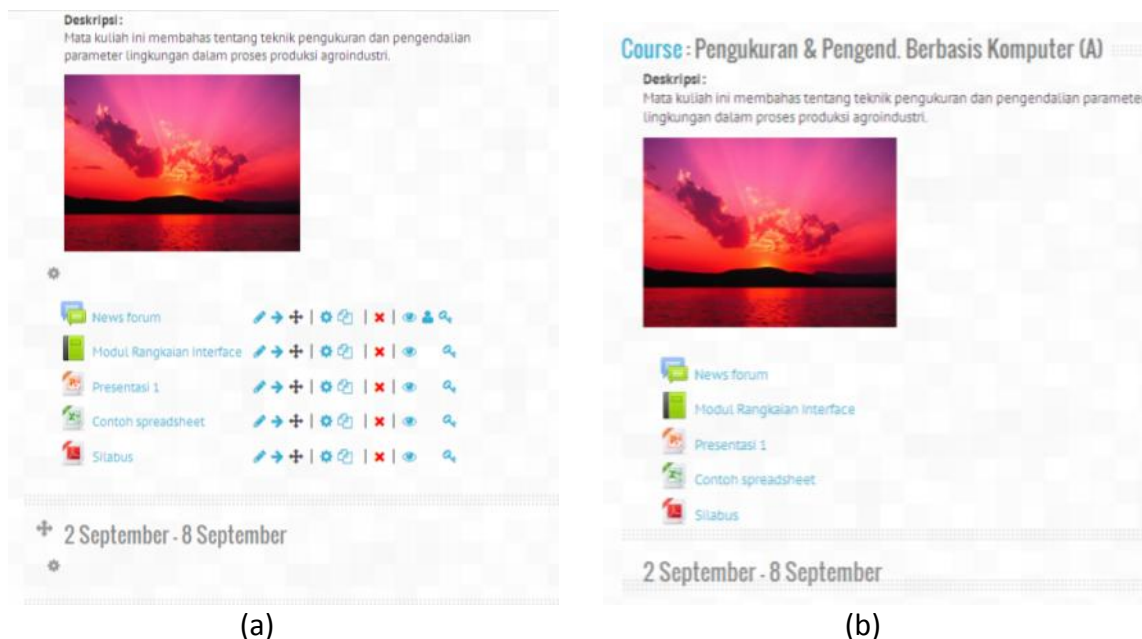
Deskripsi :
Mata kuliah ini membahas tentang teknik pengukuran dan pengendalian parameter lingkungan dalam proses produksi agroindustri.

News forum
Modul Rangkaian Interface
Presentasi 1
Contoh spreadsheet
Silabus

2 September - 8 September

(a)

Course : Pengukuran & Pengend. Berbasis Komputer (A)
Deskripsi :
Mata kuliah ini membahas tentang teknik pengukuran dan pengendalian parameter lingkungan dalam proses produksi agroindustri.

News forum
Modul Rangkaian Interface
Presentasi 1
Contoh spreadsheet
Silabus

2 September - 8 September

(b)